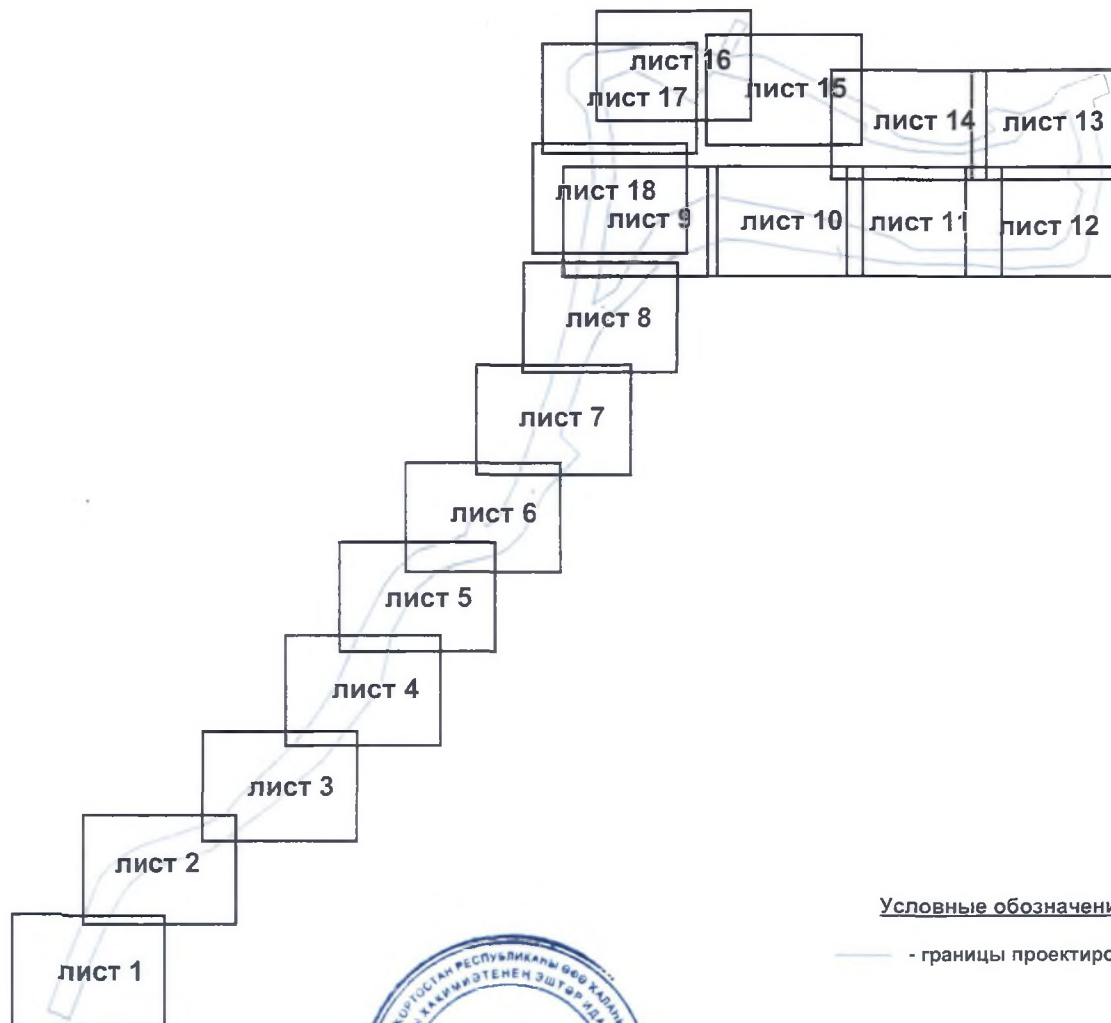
лист 16
лист 17
лист 15
лист 14
лист 13
лист 18
лист 9
лист 10
лист 11
лист 12
лист 8
лист 7
лист 6
лист 5
лист 4
лист 3
лист 2
лист 1

Условные обозначени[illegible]

- границы проектиро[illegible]

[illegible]ОРТОСТАН РЕСПУБЛИКАНЫ ӨФӨ КАЛА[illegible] ХАКИМИӘТЕНЕН ЭШТӘР ИДА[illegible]